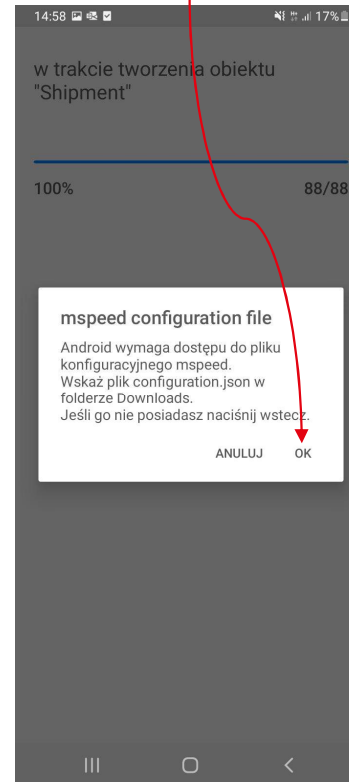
14:58 17%

w trakcie tworzenia obiektu "Shipment"

100%

88/88

mspeed configuration file

Android wymaga dostępu do pliku konfiguracyjnego mspeed. Wskaż plik configuration.json w folderze Downloads. Jeśli go nie posiadasz naciśnij wstecz.

ANULUJ OK